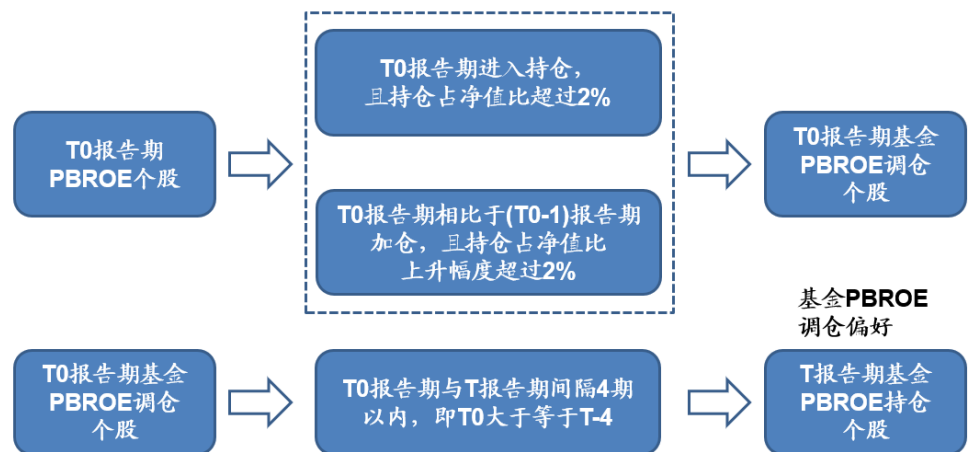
T0报告期PBROE个股

T0报告期进入持仓，且持仓占净值比超过2%

T0报告期相比于(T0-1)报告期加仓，且持仓占净值比上升幅度超过2%

T0报告期基金PBROE调仓个股

基金PBROE调仓偏好

T0报告期基金PBROE调仓个股

T0报告期与T报告期间隔4期以内，即T0大于等于T-4

T报告期基金PBROE持仓个股